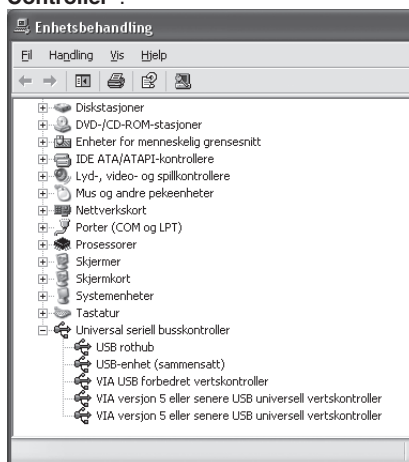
Controller".

Enhetsbehandling

Fil Handling Vis Hjelp

Diskstasjoner
DVD-/CD-ROM-stasjoner
Enheter for menneskelig grensesnitt
IDE ATA/ATAPI-kontrollere
Lyd-, video- og spillkontrollere
Mus og andre pekeenheter
Nettverkskort
Porter (COM og LPT)
Prosessorer
Skjermer
Skjermkort
Systemenheter
Tastatur
Universal seriell busskontroller
USB rothub
USB-enhet (sammensatt)
VIA USB forbedret vertskontroller
VIA versjon 5 eller senere USB universell vertskontroller
VIA versjon 5 eller senere USB universell vertskontroller